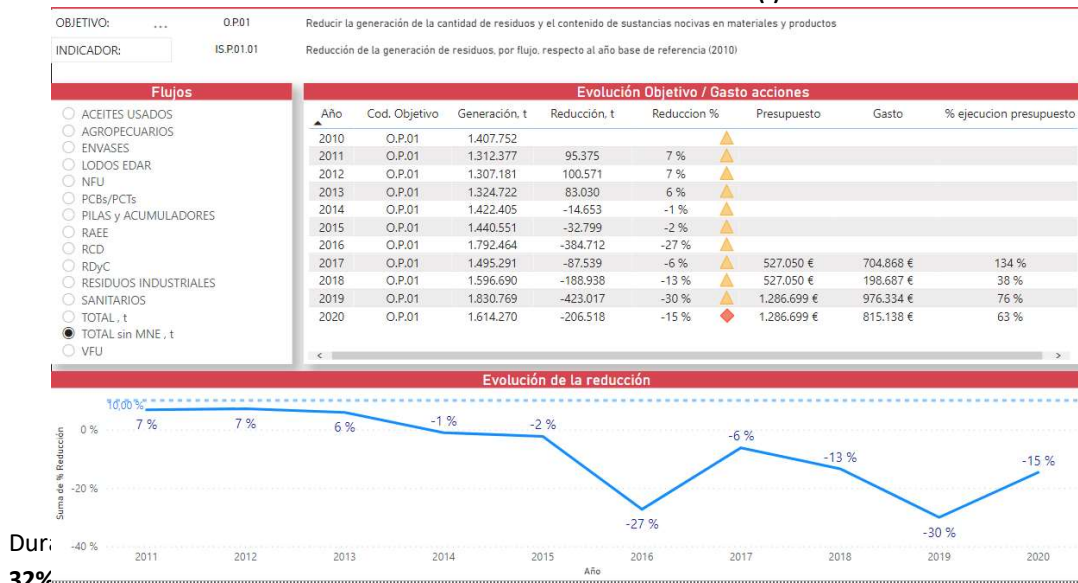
OBJETIVO: ... O.P.01 Reducir la generación de la cantidad de residuos y el contenido de sustancias nocivas en materiales y productos

INDICADOR: IS.P.01.01 Reducción de la generación de residuos, por flujo, respecto al año base de referencia (2010)

Flujos

ACEITES USADOS
AGROPECUARIOS
ENVASES
LODOS EDAR
NFU
PCBs/PCTs
PILAS y ACUMULADORES
RAEE
RCD
RDyC
RESIDUOS INDUSTRIALES
SANITARIOS
TOTAL , t
TOTAL sin MNE , t
VFU

Evolución Objetivo / Gasto acciones

| Año | Cod. Objetivo | Generación, t | Reducción, t | Reduccion % | Presupuesto | Gasto | % ejecucion presupuesto |
|---|---|---|---|---|---|---|---|
| 2010 | O.P.01 | 1.407.752 | | | | | |
| 2011 | O.P.01 | 1.312.377 | 95.375 | 7 % | | | |
| 2012 | O.P.01 | 1.307.181 | 100.571 | 7 % | | | |
| 2013 | O.P.01 | 1.324.722 | 83.030 | 6 % | | | |
| 2014 | O.P.01 | 1.422.405 | -14.653 | -1 % | | | |
| 2015 | O.P.01 | 1.440.551 | -32.799 | -2 % | | | |
| 2016 | O.P.01 | 1.792.464 | -384.712 | -27 % | | | |
| 2017 | O.P.01 | 1.495.291 | -87.539 | -6 % | 527.050 € | 704.868 € | 134 % |
| 2018 | O.P.01 | 1.596.690 | -188.938 | -13 % | 527.050 € | 198.687 € | 38 % |
| 2019 | O.P.01 | 1.830.769 | -423.017 | -30 % | 1.286.699 € | 976.334 € | 76 % |
| 2020 | O.P.01 | 1.614.270 | -206.518 | -15 % | 1.286.699 € | 815.138 € | 63 % |

Evolución de la reducción

10,00 %
0 %
-20 %
-40 %
Suma de % Reducción
7 % 7 % 6 % -1 % -2 % -27 % -6 % -13 % -30 % -15 %
2011 2012 2013 2014 2015 2016 2017 2018 2019 2020
Año

Dur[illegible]
32%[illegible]